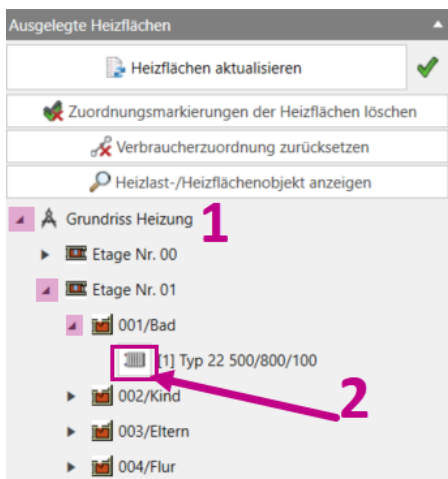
Ausgelegte Heizflächen

Heizflächen aktualisieren

Zuordnungsmarkierungen der Heizflächen löschen

Verbraucherzuordnung zurücksetzen

Heizlast-/Heizflächenobjekt anzeigen

Grundriss Heizung 1

Etage Nr. 00

Etage Nr. 01

001/Bad

[1] Typ 22 500/800/100

2

002/Kind

003/Eltern

004/Flur